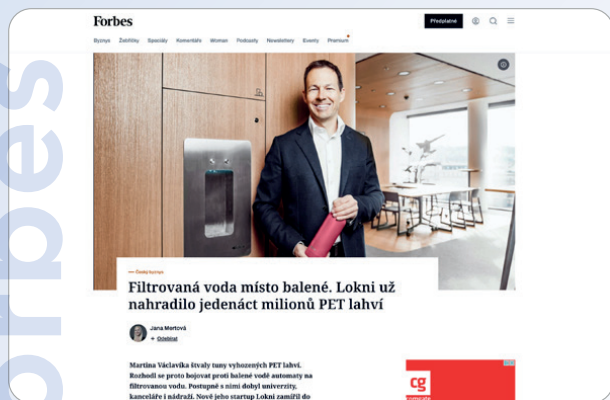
Forbes

Předplatné

Byznys Žebříčky Speciály Komentáře Woman Podcasty Newslettery Eventy Premium

Český byznys

Filtrovaná voda místo balené. Lokni už nahradilo jedenáct milionů PET lahví

Jana Mertová
+ Odebírat

Martina Václavíka štvaly tuny vyhozených PET lahví. Rozhodl se proto bojovat proti balené vodě automaty na filtrovanou vodu. Postupně s nimi dobyl univerzity, kanceláře i nádraží. Nově jeho startup Lokni zamířil do

cg